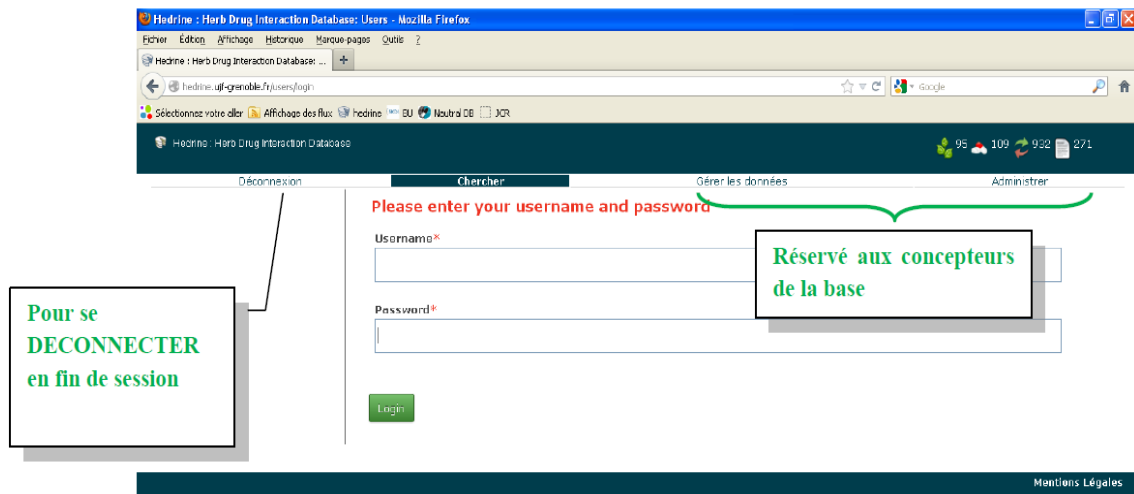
Hedrine : Herb Drug Interaction Database: Users - Mozilla Firefox

Fichier Édition Affichage Historique Marque-pages Outils ?

Hedrine : Herb Drug Interaction Database: ...

hedrine.ujf-grenoble.fr/users/login

Google

Sélectionnez votre aller Affichage des flux hedrine BU Neutral DB JCR

Hedrine : Herb Drug Interaction Database

95 109 932 271

Déconnexion Chercher Gérer les données Administrer

Please enter your username and password

Username*

Password*

Login

Mentions Légales

Pour se DECONNECTER en fin de session

Réservé aux concepteurs de la base